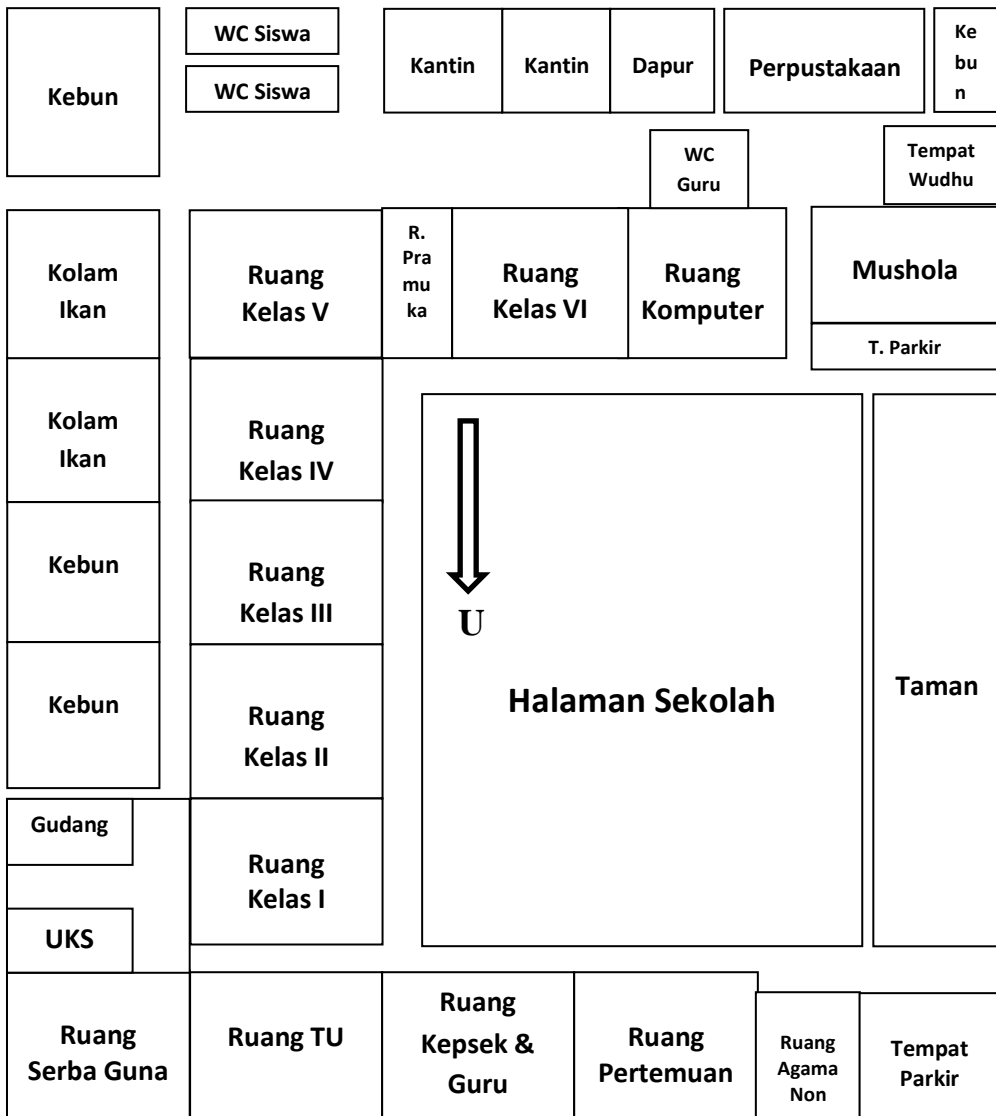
Kebun

WC Siswa

WC Siswa

Kantin

Kantin

Dapur

Perpustakaan

Ke bu n

WC Guru

Tempat Wudhu

Kolam Ikan

Ruang Kelas V

R. Pra mu ka

Ruang Kelas VI

Ruang Komputer

Mushola

T. Parkir

Kolam Ikan

Ruang Kelas IV

Kebun

Ruang Kelas III

U

Kebun

Ruang Kelas II

Halaman Sekolah

Taman

Gudang

Ruang Kelas I

UKS

Ruang Serba Guna

Ruang TU

Ruang Kepsek & Guru

Ruang Pertemuan

Ruang Agama Non

Tempat Parkir